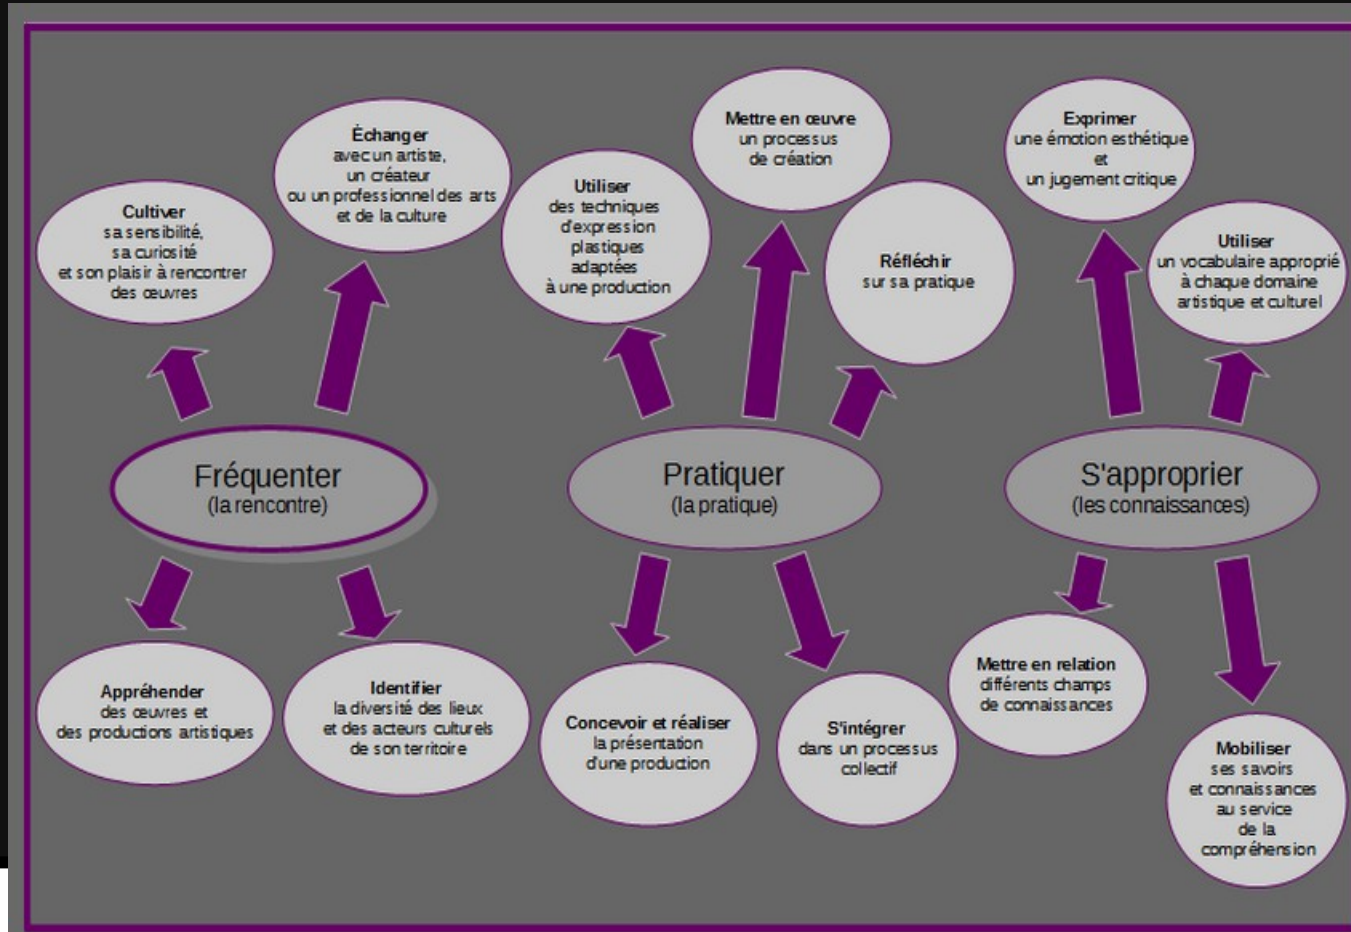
Cultiver
sa sensibilité,
sa curiosité
et son plaisir à rencontrer
des œuvres

Échanger
avec un artiste,
un créateur
ou un professionnel des arts
et de la culture

Fréquenter
(la rencontre)

Appréhender
des œuvres et
des productions artistiques

Identifier
la diversité des lieux
et des acteurs culturels
de son territoire

Utiliser
des techniques
d'expression
plastiques
adaptées
à une production

Mettre en œuvre
un processus
de création

Réfléchir
sur sa pratique

Pratiquer
(la pratique)

Concevoir et réaliser
la présentation
d'une production

S'intégrer
dans un processus
collectif

Exprimer
une émotion esthétique
et
un jugement critique

Utiliser
un vocabulaire approprié
à chaque domaine
artistique et culturel

S'approprier
(les connaissances)

Mettre en relation
différents champs
de connaissances

Mobiliser
ses savoirs
et connaissances
au service
de la
compréhension